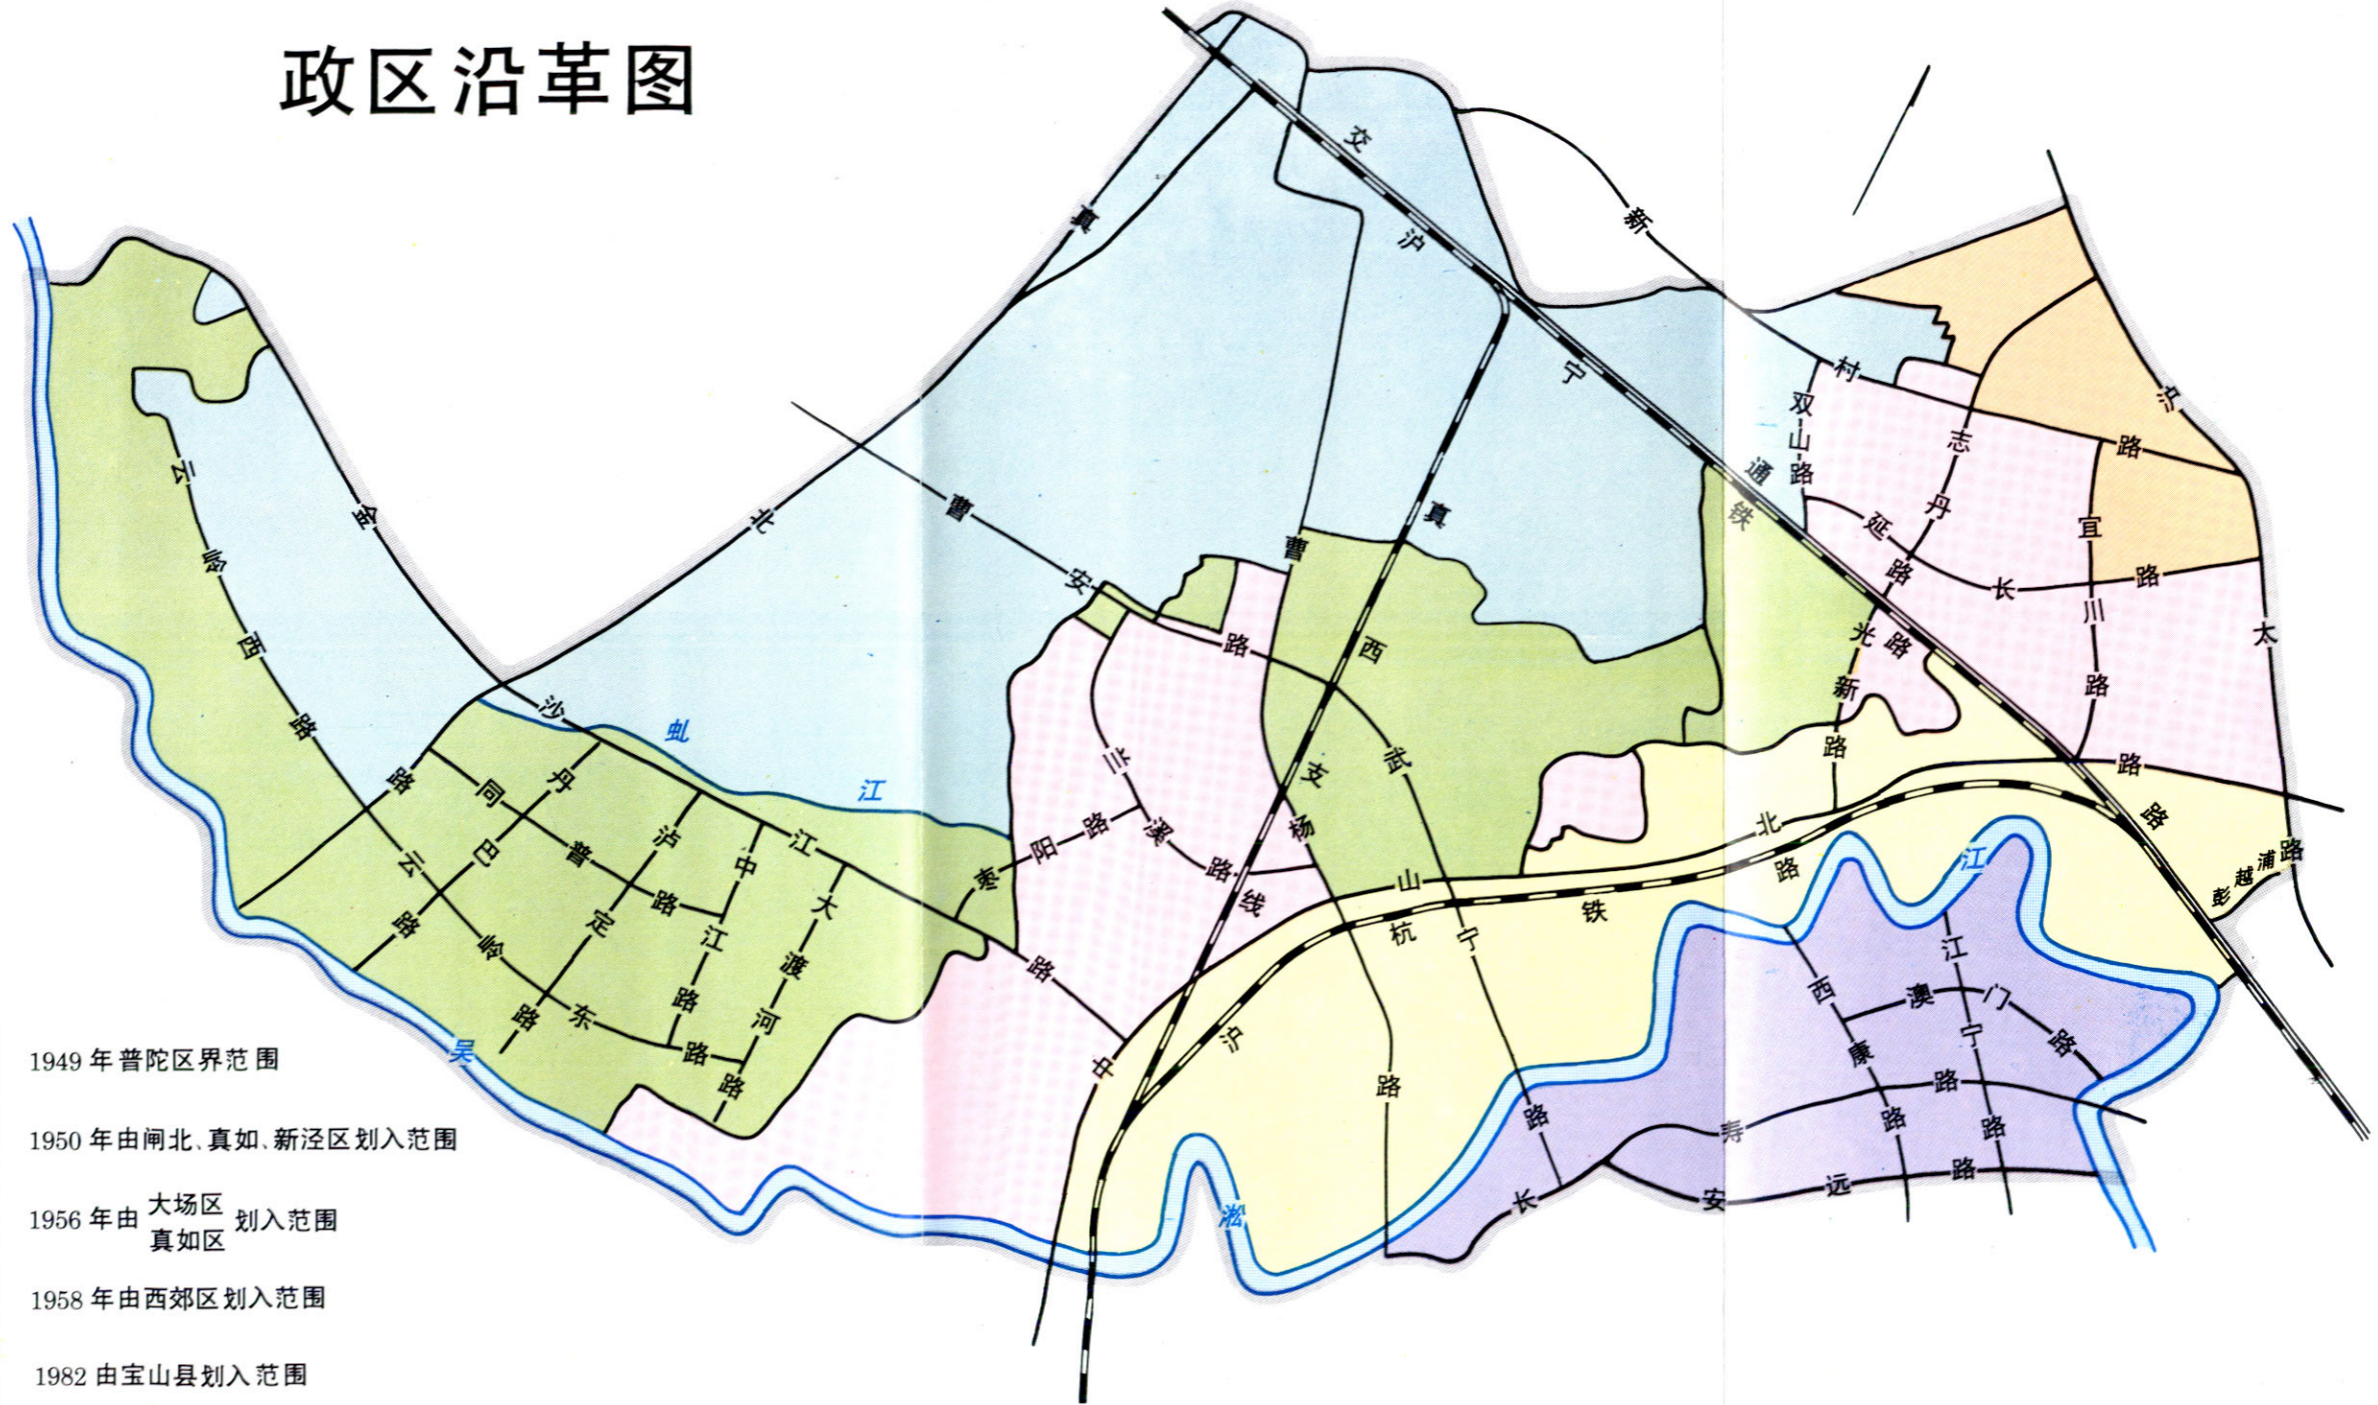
政区沿革图

交
沪
宁
铁
新
村
路
双山路
志丹路
延
长
路
宜川路
光
新
路
太
路
通
铁
路
彭越浦路
真
北
路
金
沙
江
路
云岭西路
曹
安
路
曹
杨
支
线
真
西
武
宁
路
兰
溪
路
枣
阳
路
同
普
路
丹
巴
路
沪
定
路
中
江
路
大
渡
河
路
云
岭
东
路
苏州河
虬
江
山
北
路
杭
铁
沪
中
路
西
康
路
澳
门
路
江
宁
路
寿
路
长
安
远
路
吴
淞
江

1949 年普陀区界范围
1950 年由闸北、真如、新泾区划入范围
1956 年由 大场区 真如区 划入范围
1958 年由西郊区划入范围
1982 由宝山县划入范围